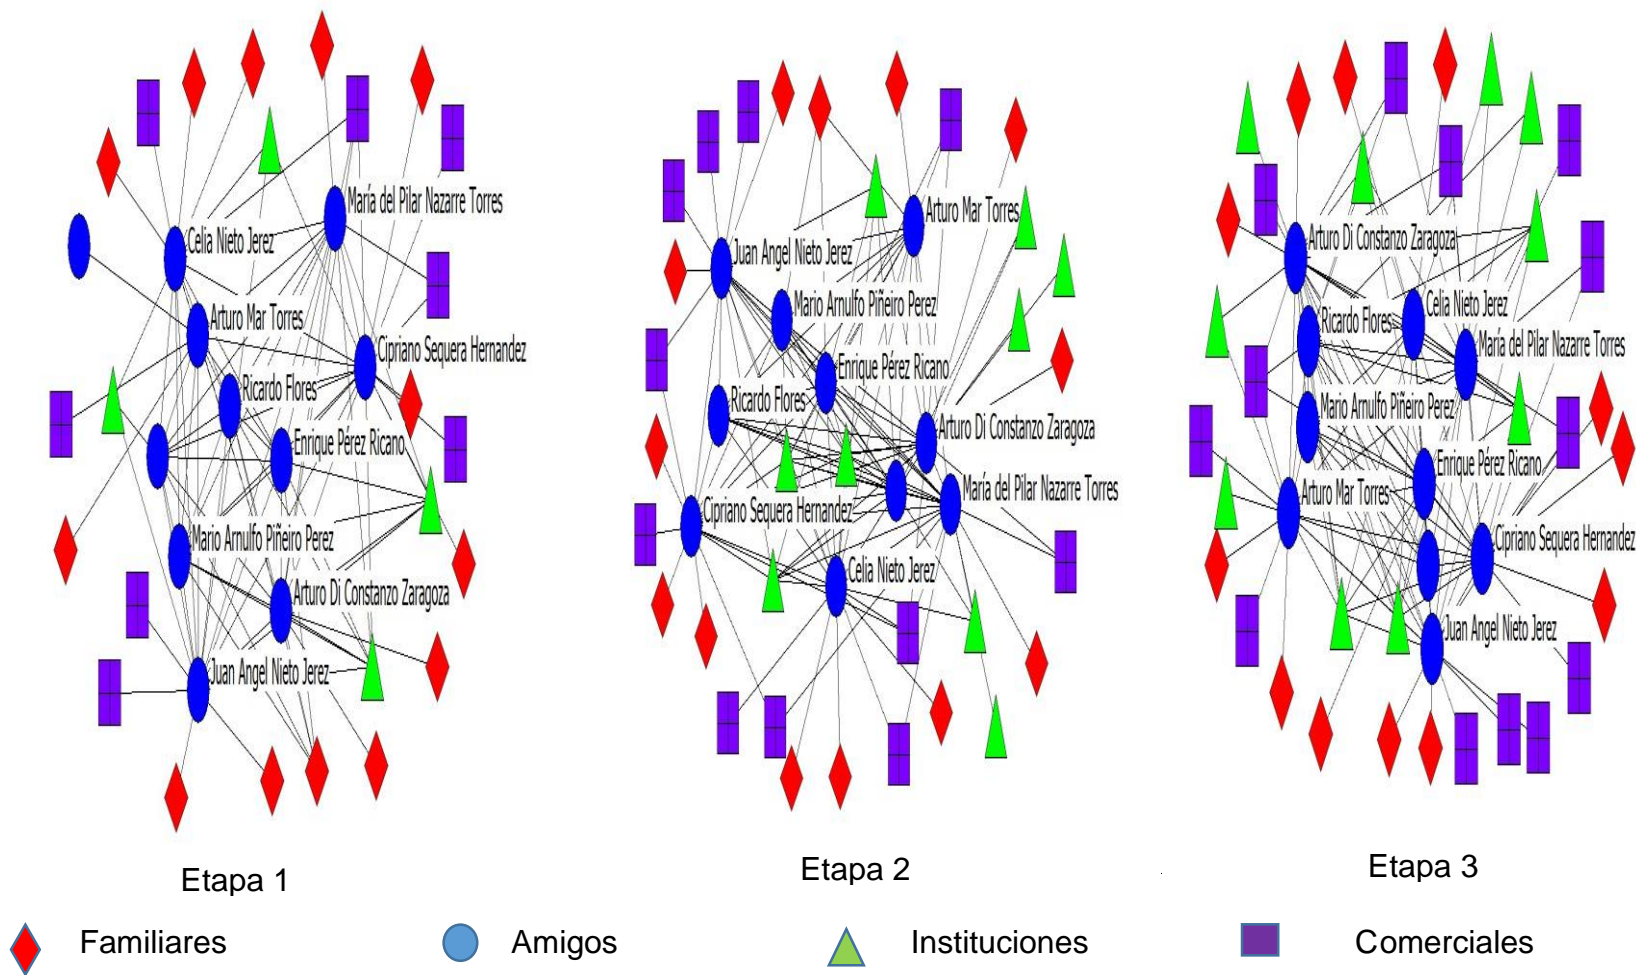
María del Pilar Nazarre Torres
Celia Nieto Jerez
Arturo Mar Torres
Cipriano Sequera Hernandez
Ricardo Flores
Enrique Pérez Ricano
Mario Arnulfo Piñeiro Perez
Arturo Di Constanzo Zaragoza
Juan Angel Nieto Jerez

Etapa 1

Arturo Mar Torres
Juan Angel Nieto Jerez
Mario Arnulfo Piñeiro Perez
Enrique Pérez Ricano
Ricardo Flores
Arturo Di Constanzo Zaragoza
María del Pilar Nazarre Torres
Cipriano Sequera Hernandez
Celia Nieto Jerez

Etapa 2

Arturo Di Constanzo Zaragoza
Ricardo Flores
Celia Nieto Jerez
María del Pilar Nazarre Torres
Mario Arnulfo Piñeiro Perez
Enrique Pérez Ricano
Arturo Mar Torres
Cipriano Sequera Hernandez
Juan Angel Nieto Jerez

Etapa 3

Familiares
Amigos
Instituciones
Comerciales